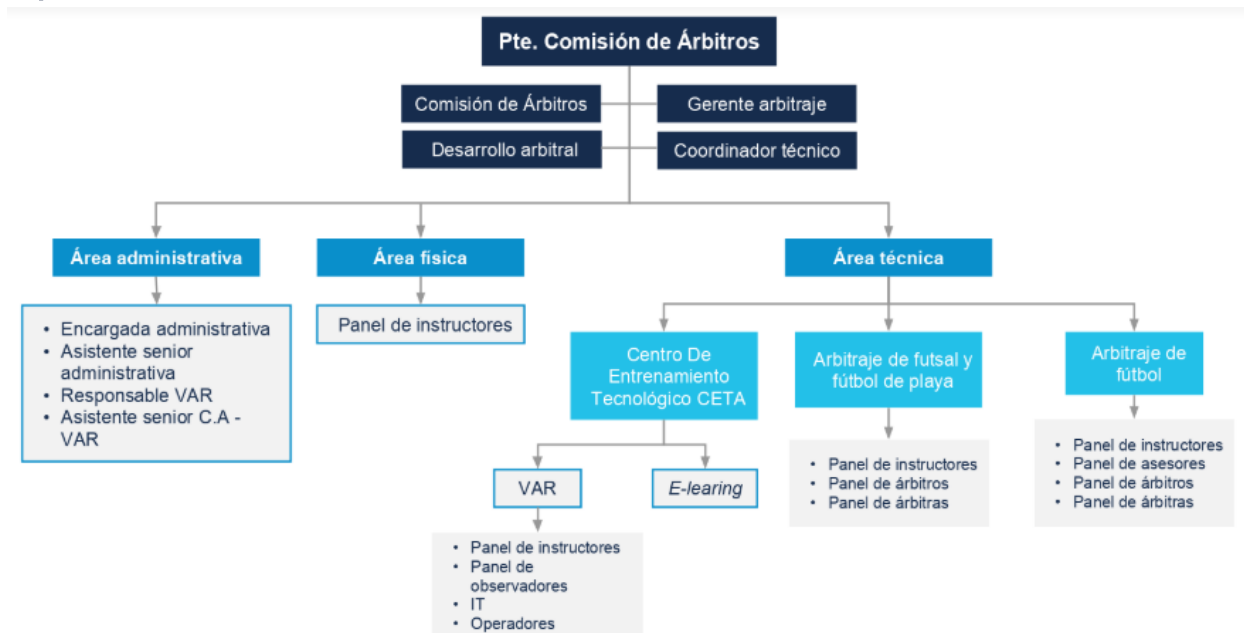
Pte. Comisión de Árbitros

Comisión de Árbitros

Gerente arbitraje

Desarrollo arbitral

Coordinador técnico

Área administrativa

- Encargada administrativa
- Asistente senior administrativa
- Responsable VAR
- Asistente senior C.A - VAR

Área física

Panel de instructores

Área técnica

Centro De Entrenamiento Tecnológico CETA

VAR

- Panel de instructores
- Panel de observadores
- IT
- Operadores

E-learing

Arbitraje de futsal y fútbol de playa

- Panel de instructores
- Panel de árbitros
- Panel de árbitras

Arbitraje de fútbol

- Panel de instructores
- Panel de asesores
- Panel de árbitros
- Panel de árbitras